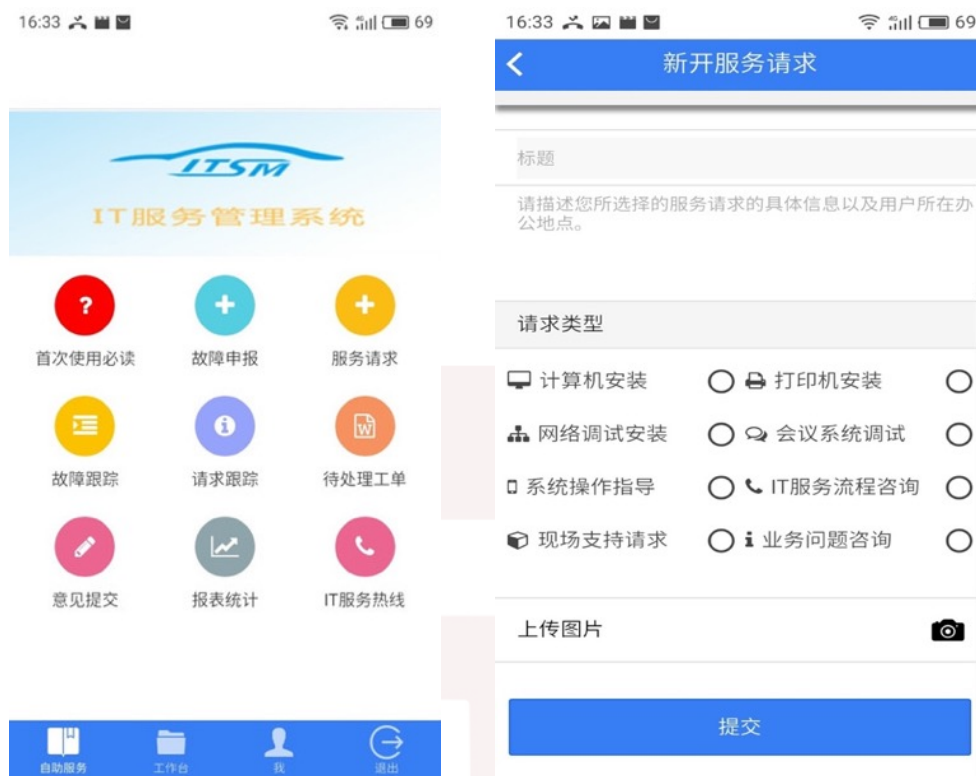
16:33 69

ITSM
IT服务管理系统

首次使用必读
故障申报
服务请求
故障跟踪
请求跟踪
待处理工单
意见提交
报表统计
IT服务热线

自助服务
工作台
我
退出

16:33 69

新开服务请求

标题

请描述您所选择的服务请求的具体信息以及用户所在办公地点。

请求类型

计算机安装
打印机安装
网络调试安装
会议系统调试
系统操作指导
IT服务流程咨询
现场支持请求
业务问题咨询

上传图片

提交